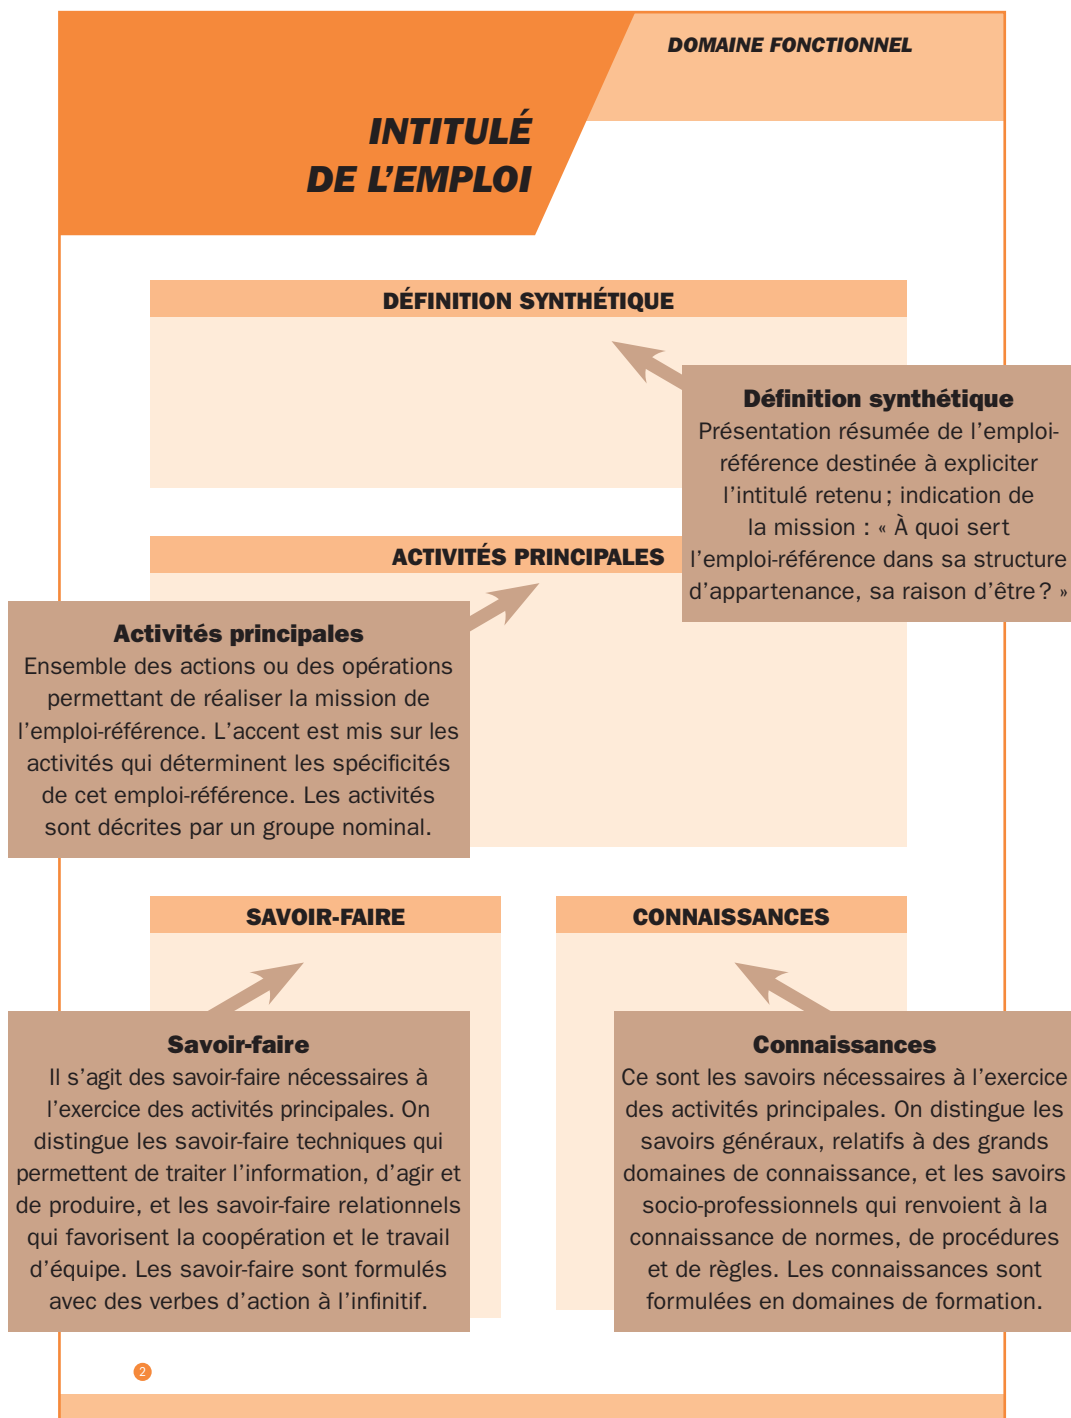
DOMAINE FONCTIONNEL

INTITULÉ DE L'EMPLOI

DÉFINITION SYNTHÉTIQUE

Définition synthétique
Présentation résumée de l'emploi-référence destinée à expliciter l'intitulé retenu ; indication de la mission : « À quoi sert l'emploi-référence dans sa structure d'appartenance, sa raison d'être ? »

ACTIVITÉS PRINCIPALES

Activités principales
Ensemble des actions ou des opérations permettant de réaliser la mission de l'emploi-référence. L'accent est mis sur les activités qui déterminent les spécificités de cet emploi-référence. Les activités sont décrites par un groupe nominal.

SAVOIR-FAIRE

CONNAISSANCES

Savoir-faire
Il s'agit des savoir-faire nécessaires à l'exercice des activités principales. On distingue les savoir-faire techniques qui permettent de traiter l'information, d'agir et de produire, et les savoir-faire relationnels qui favorisent la coopération et le travail d'équipe. Les savoir-faire sont formulés avec des verbes d'action à l'infinitif.

Connaissances
Ce sont les savoirs nécessaires à l'exercice des activités principales. On distingue les savoirs généraux, relatifs à des grands domaines de connaissance, et les savoirs socio-professionnels qui renvoient à la connaissance de normes, de procédures et de règles. Les connaissances sont formulées en domaines de formation.

2